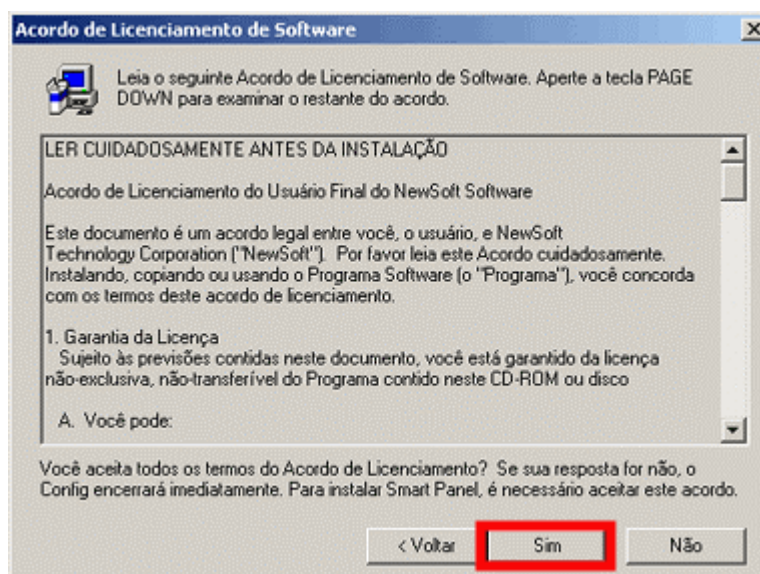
Acordo de Licenciamento de Software

Leia o seguinte Acordo de Licenciamento de Software. Aperte a tecla PAGE DOWN para examinar o restante do acordo.

LER CUIDADOSAMENTE ANTES DA INSTALAÇÃO

Acordo de Licenciamento do Usuário Final do NewSoft Software

Este documento é um acordo legal entre você, o usuário, e NewSoft Technology Corporation ("NewSoft"). Por favor leia este Acordo cuidadosamente. Instalando, copiando ou usando o Programa Software (o "Programa"), você concorda com os termos deste acordo de licenciamento.

1. Garantia da Licença
Sujeito às previsões contidas neste documento, você está garantido da licença não-exclusiva, não-transferível do Programa contido neste CD-ROM ou disco

A. Você pode:

Você aceita todos os termos do Acordo de Licenciamento? Se sua resposta for não, o Config encerrará imediatamente. Para instalar Smart Panel, é necessário aceitar este acordo.

< Voltar | Sim | Não